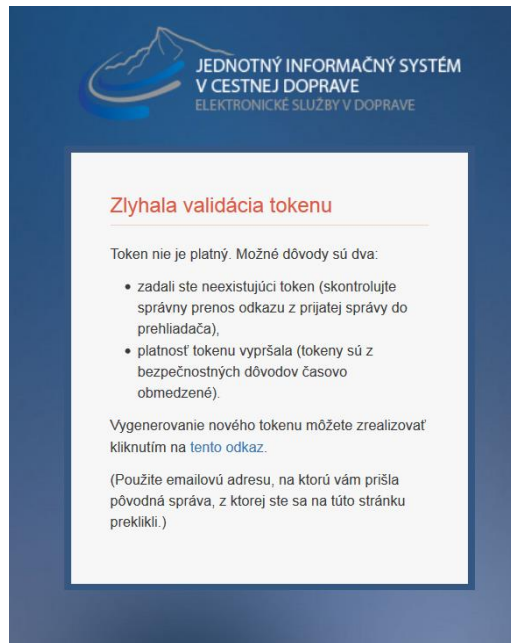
JEDNOTNÝ INFORMAČNÝ SYSTÉM
V CESTNEJ DOPRAVE
ELEKTRONICKÉ SLUŽBY V DOPRAVE

Zlyhala validácia tokenu

Token nie je platný. Možné dôvody sú dva:

- zadali ste neexistujúci token (skontrolujte správny prenos odkazu z prijatej správy do prehliadača),
- platnosť tokenu vypršala (tokeny sú z bezpečnostných dôvodov časovo obmedzené).

Vygenerovanie nového tokenu môžete zrealizovať kliknutím na tento odkaz.

(Použite emailovú adresu, na ktorú vám prišla pôvodná správa, z ktorej ste sa na túto stránku preklikli.)